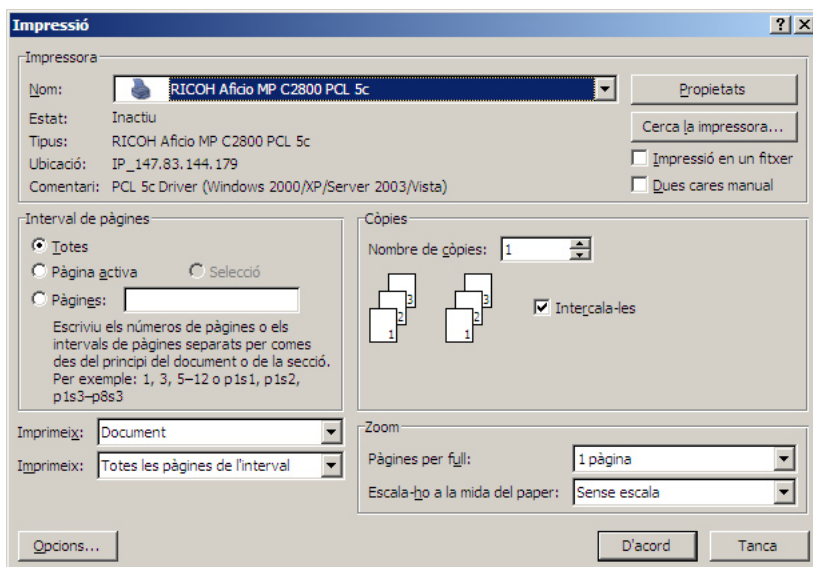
Impressió

?

Impressora

Nom: RICOH Aficio MP C2800 PCL 5c

Propietats

Estat: Inactiu

Tipus: RICOH Aficio MP C2800 PCL 5c

Ubicació: IP_147.83.144.179

Comentari: PCL 5c Driver (Windows 2000/XP/Server 2003/Vista)

Cerca la impressora...

Impressió en un fitxer

Dues cares manual

Interval de pàgines

Totes

Pàgina activa

Selecció

Pàgines:

Escriviu els números de pàgines o els intervals de pàgines separats per comes des del principi del document o de la secció. Per exemple: 1, 3, 5–12 o p1s1, p1s2, p1s3–p8s3

Còpies

Nombre de còpies: 1

3 2 1 3 2 1

Intercala-les

Imprimeix: Document

Imprimeix: Totes les pàgines de l'interval

Zoom

Pàgines per full: 1 pàgina

Escala-ho a la mida del paper: Sense escala

Opcions...

D'acord

Tanca